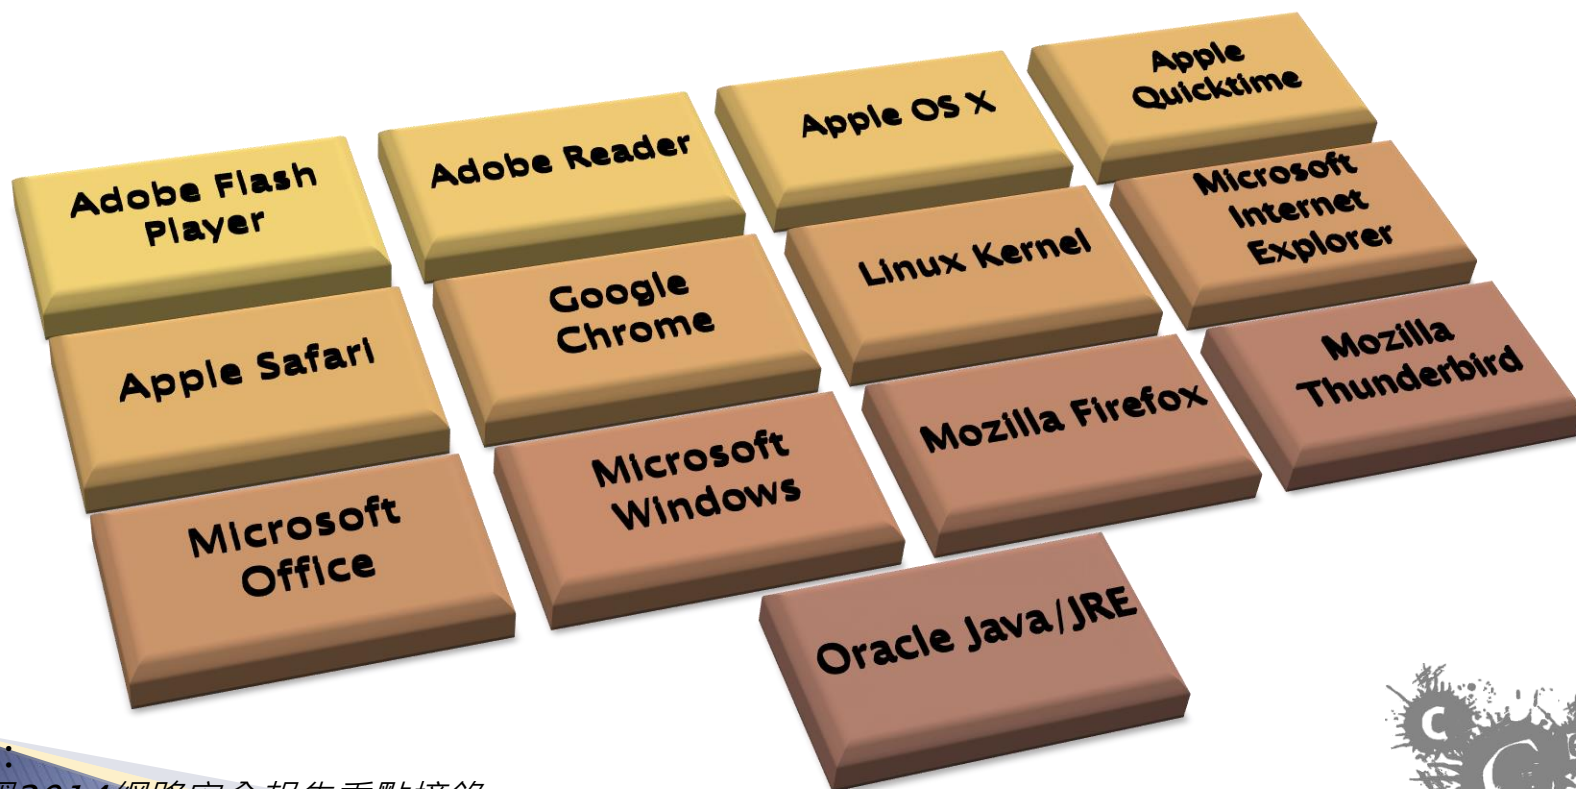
Adobe Flash Player

Adobe Reader

Apple OS X

Apple Quicktime

Apple Safari

Google Chrome

Linux Kernel

Microsoft Internet Explorer

Microsoft Office

Microsoft Windows

Mozilla Firefox

Mozilla Thunderbird

Oracle Java/JRE

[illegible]2014網路安全報告重點摘錄